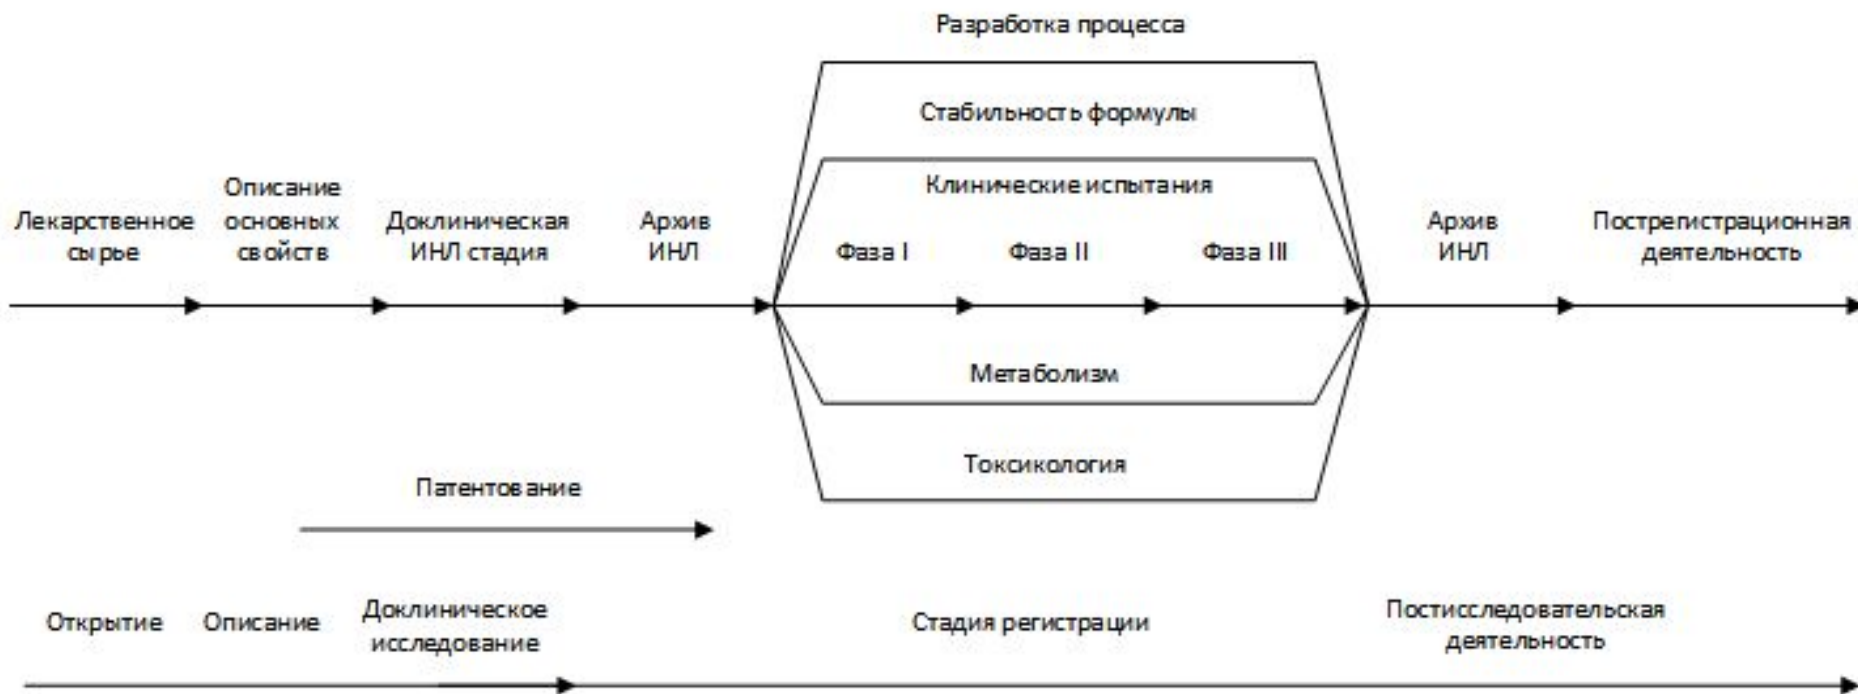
Разработка процесса

Стабильность формулы

Клинические испытания

Лекарственное сырье

Описание основных свойств

Доклиническая ИНЛ стадия

Архив ИНЛ

Фаза I

Фаза II

Фаза III

Архив ИНЛ

Пострегистрационная деятельность

Метаболизм

Токсикология

Патентование

Открытие

Описание

Доклиническое исследование

Стадия регистрации

Постисследовательская деятельность